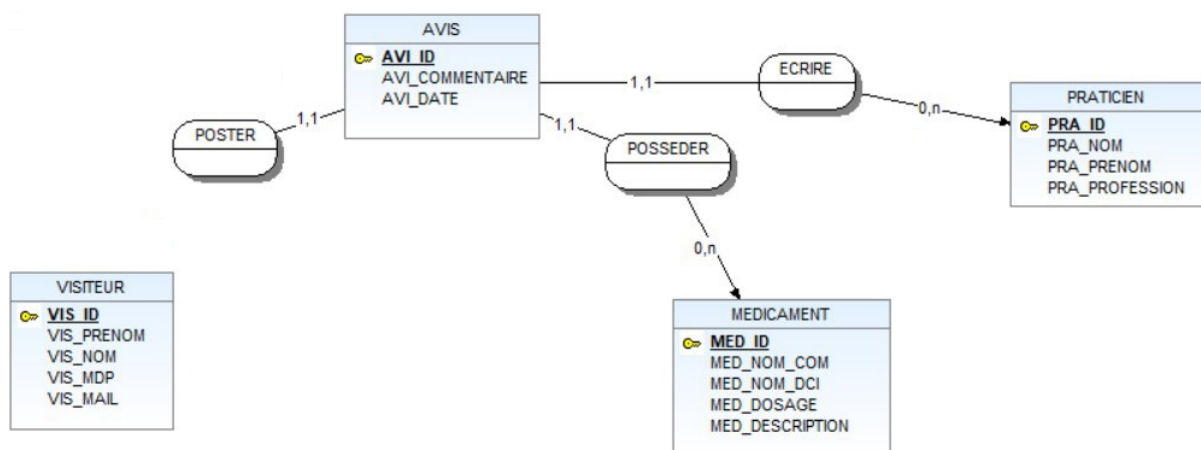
AVIS
AVI_ID
AVI_COMMENTAIRE
AVI_DATE

1,1

ECRIRE

0,n

PRATICIEN
PRA_ID
PRA_NOM
PRA_PRENOM
PRA_PROFESSION

POSTER

1,1

1,1

POSSEDER

0,n

VISITEUR
VIS_ID
VIS_PRENOM
VIS_NOM
VIS_MDP
VIS_MAIL

MEDICAMENT
MED_ID
MED_NOM_COM
MED_NOM_DCI
MED_DOSAGE
MED_DESCRIPTION